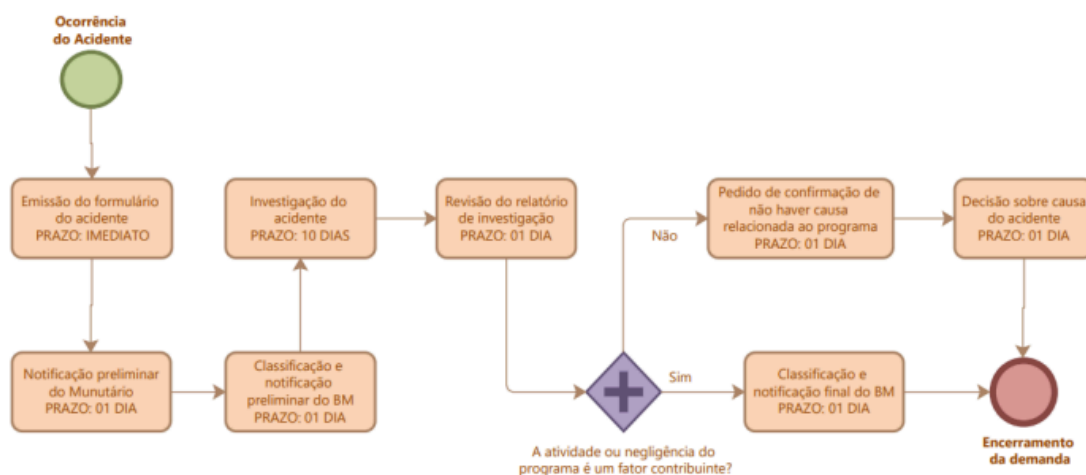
Ocorrência do Acidente

Emissão do formulário do acidente
PRAZO: IMEDIATO

Notificação preliminar do Munutário
PRAZO: 01 DIA

Classificação e notificação preliminar do BM
PRAZO: 01 DIA

Investigação do acidente
PRAZO: 10 DIAS

Revisão do relatório de investigação
PRAZO: 01 DIA

Não

Pedido de confirmação de não haver causa relacionada ao programa
PRAZO: 01 DIA

Decisão sobre causa do acidente
PRAZO: 01 DIA

Sim

A atividade ou negligência do programa é um fator contribuinte?

Classificação e notificação final do BM
PRAZO: 01 DIA

Encerramento da demanda